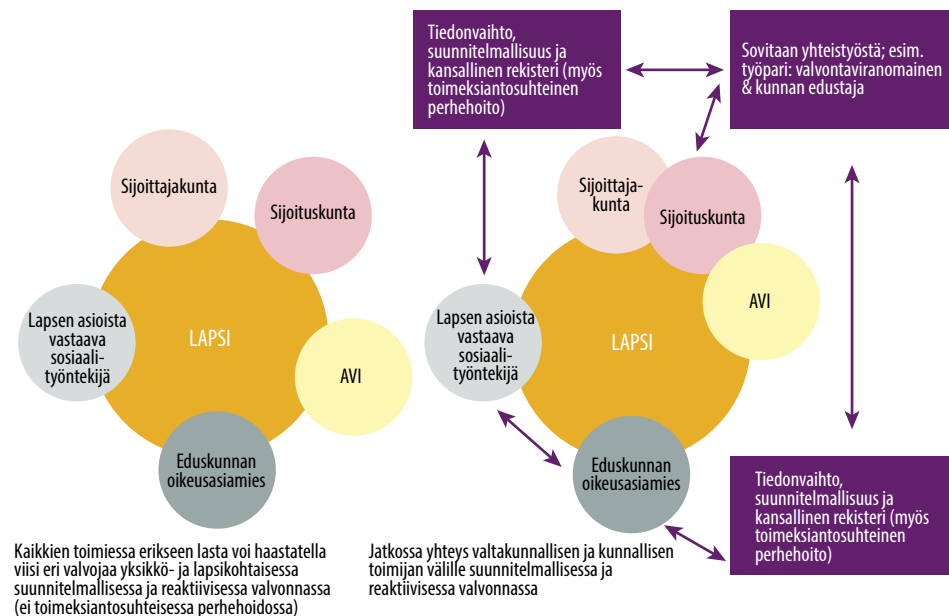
Tiedonvaihto, suunnitelmallisuus ja kansallinen rekisteri (myös toimeksiantosuhteinen perhehoito)

Sovitaan yhteistyöstä; esim. työpari: valvontaviranomainen & kunnan edustaja

Sijoittajakunta

Sijoituskunta

LAPSI

Lapsen asioista vastaava sosiaalityöntekijä

AVI

Eduskunnan oikeusasiamies

Sijoittajakunta

Sijoituskunta

AVI

LAPSI

Lapsen asioista vastaava sosiaalityöntekijä

Eduskunnan oikeusasiamies

Tiedonvaihto, suunnitelmallisuus ja kansallinen rekisteri (myös toimeksiantosuhteinen perhehoito)

Kaikkien toimiessa erikseen lasta voi haastatella viisi eri valvojaa yksikkö- ja lapsikohtaisessa suunnitelmallisessa ja reaktiivisessa valvonnassa (ei toimeksiantosuhteisessa perhehoidossa)

Jatkossa yhteys valtakunnallisen ja kunnallisen toimijan välille suunnitelmallisessa ja reaktiivisessa valvonnassa